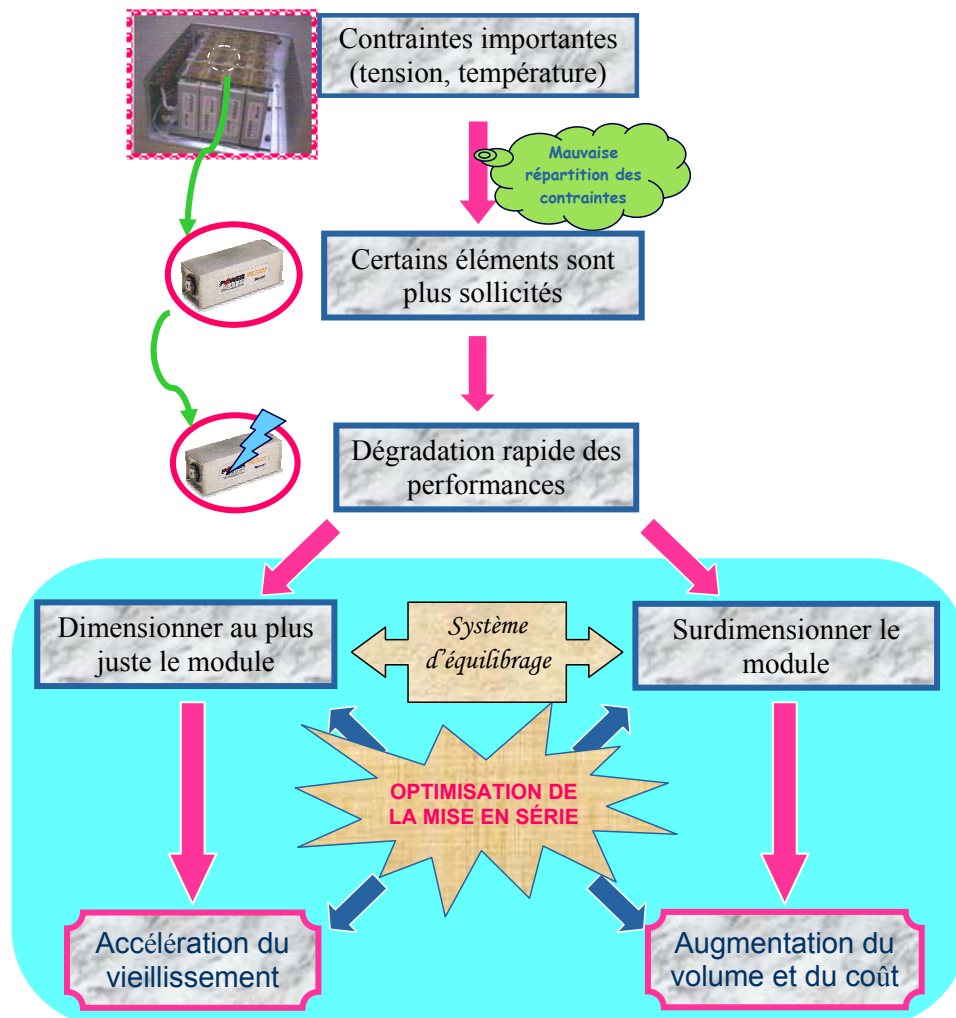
Contraintes importantes (tension, température)

Mauvaise répartition des contraintes

Certains éléments sont plus sollicités

Dégradation rapide des performances

Dimensionner au plus juste le module

Système d'équilibrage

Surdimensionner le module

OPTIMISATION DE LA MISE EN SÉRIE

Accélération du vieillissement

Augmentation du volume et du coût